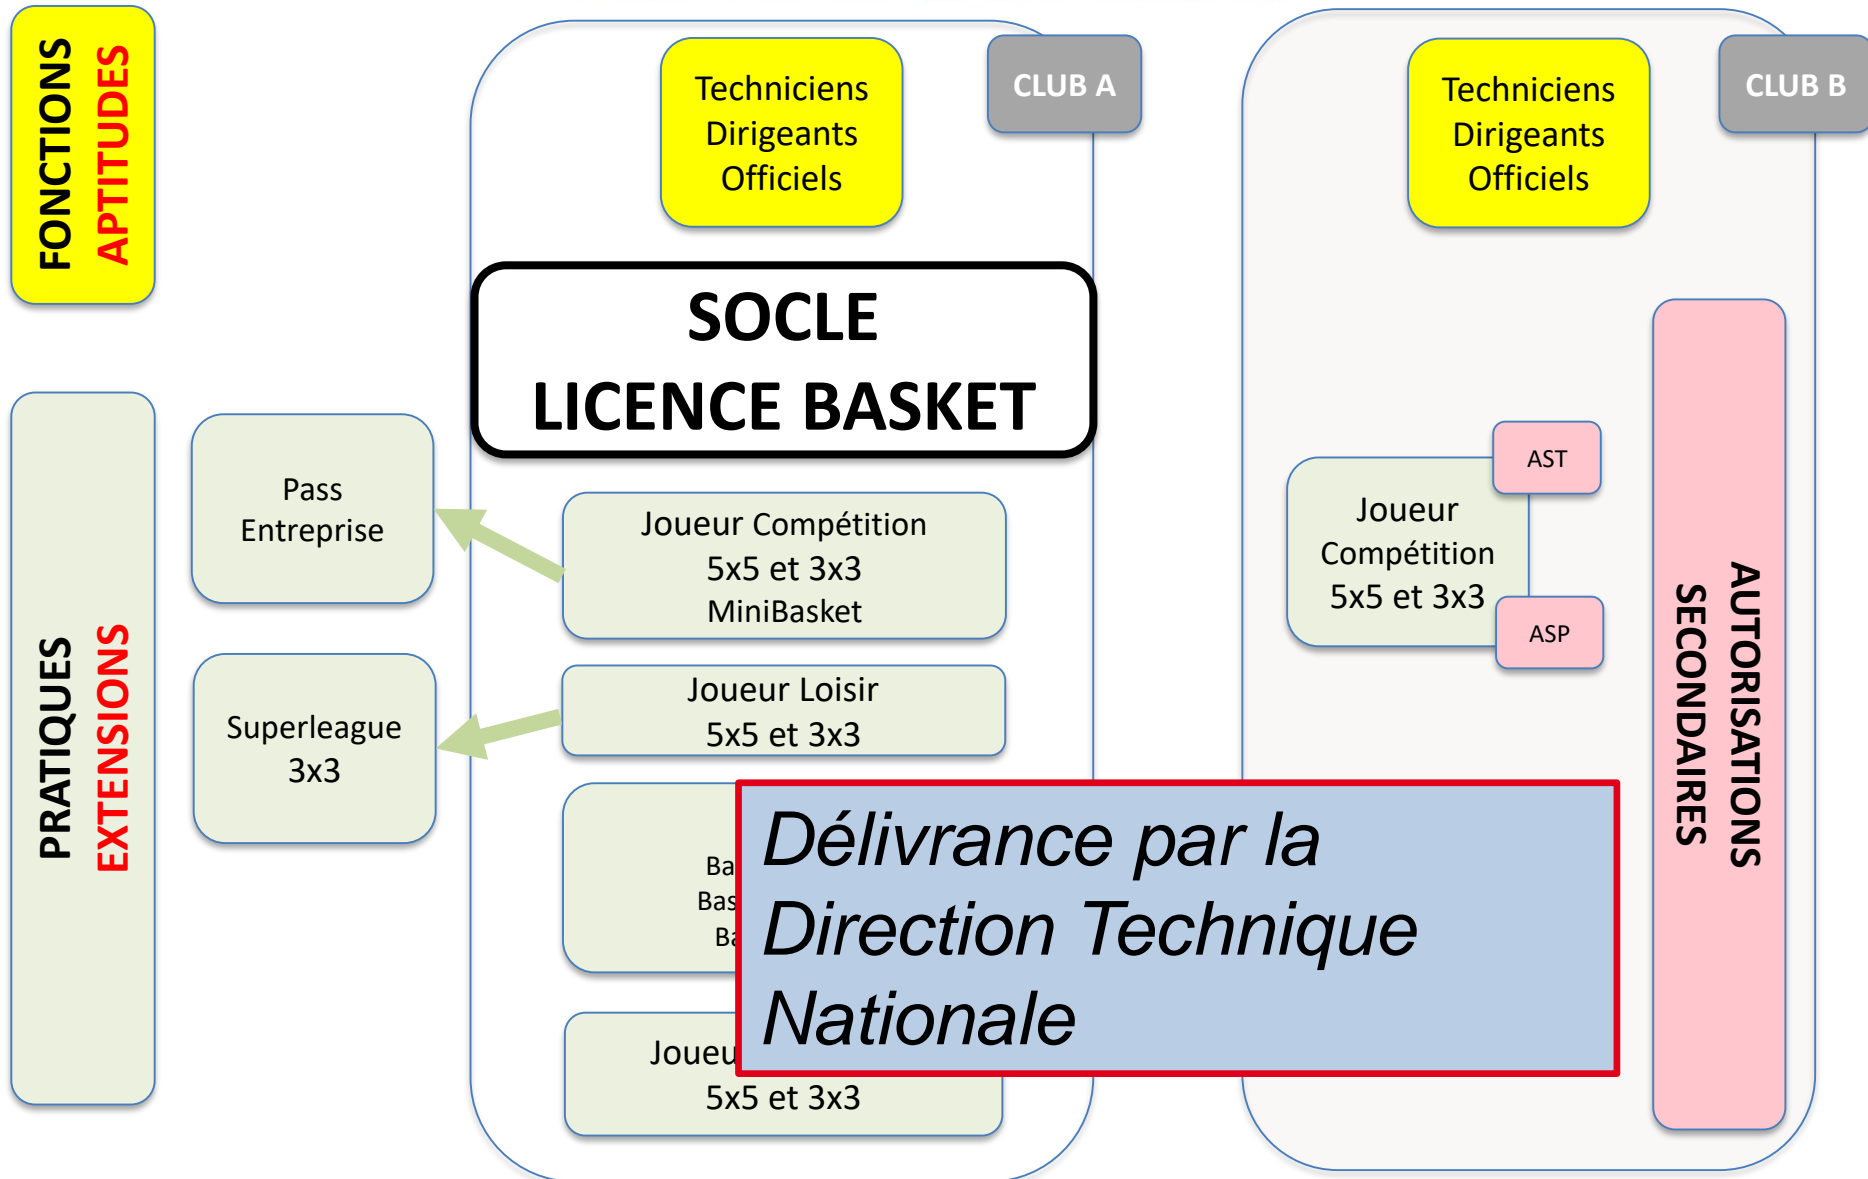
FONCTIONS
APTITUDES

Techniciens
Dirigeants
Officiels

CLUB A

Techniciens
Dirigeants
Officiels

CLUB B

SOCLE
LICENCE BASKET

PRATIQUES
EXTENSIONS

Pass
Entreprise

Joueur Compétition
5x5 et 3x3
MiniBasket

Superleague
3x3

Joueur Loisir
5x5 et 3x3

Ba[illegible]
Bas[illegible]
Ba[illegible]

Joueu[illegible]
5x5 et 3x3

AST

Joueur
Compétition
5x5 et 3x3

ASP

AUTORISATIONS
SECONDAIRES

Délivrance par la
Direction Technique
Nationale